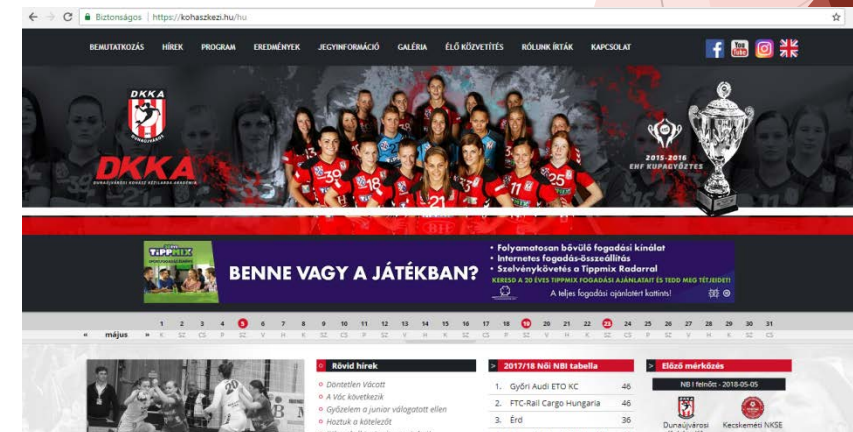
Biztonságos | https://kohaszkezi.hu/hu

BEMUTATKOZÁS HÍREK PROGRAM EREDMÉNYEK JEGYINFORMÁCIÓ GALÉRIA ÉLŐ KÖZVETÍTÉS RÓLUNK ÍRTÁK KAPCSOLAT

DKKA

DKKA
DUNAÚJVÁROSI KOHÁSZ KÉZILABDA AKADÉMIA

2015-2016
EHF KUPAGYŐZTES

TIPPMIX
BENNE VAGY A JÁTÉKBAN?
• Folyamatosan bővülő fogadási kínálat
• Internetes fogadás-összeállítás
• Szelvénykövetés a Tippmix Radarral
KERESD A 20 ÉVES TIPPMIX FOGADÁSI AJÁNLATAIT ÉS TEDD MEG TÉTJEIDET!
A teljes fogadási ajánlatért kattints!

« május »
1 2 3 4 5 6 7 8 9 10 11 12 13 14 15 16 17 18 19 20 21 22 23 24 25 26 27 28 29 30 31
K SZ CS P SZ V H K SZ CS P SZ V H K SZ CS P SZ V H K SZ CS P SZ V H K SZ CS

Rövid hírek
Döntetlen Vácott
A Vác következik
Győzelem a junior válogatott ellen
Hoztuk a kötelezőt

2017/18 Női NBI tabella
| | | |
|---|---|---|
| 1. | Győri Audi ETO KC | 46 |
| 2. | FTC-Rail Cargo Hungaria | 46 |
| 3. | Érd | 36 |

Előző mérkőzés
NB I felnőtt - 2018-05-05
Dunaújvárosi
Kecskeméti NKSE